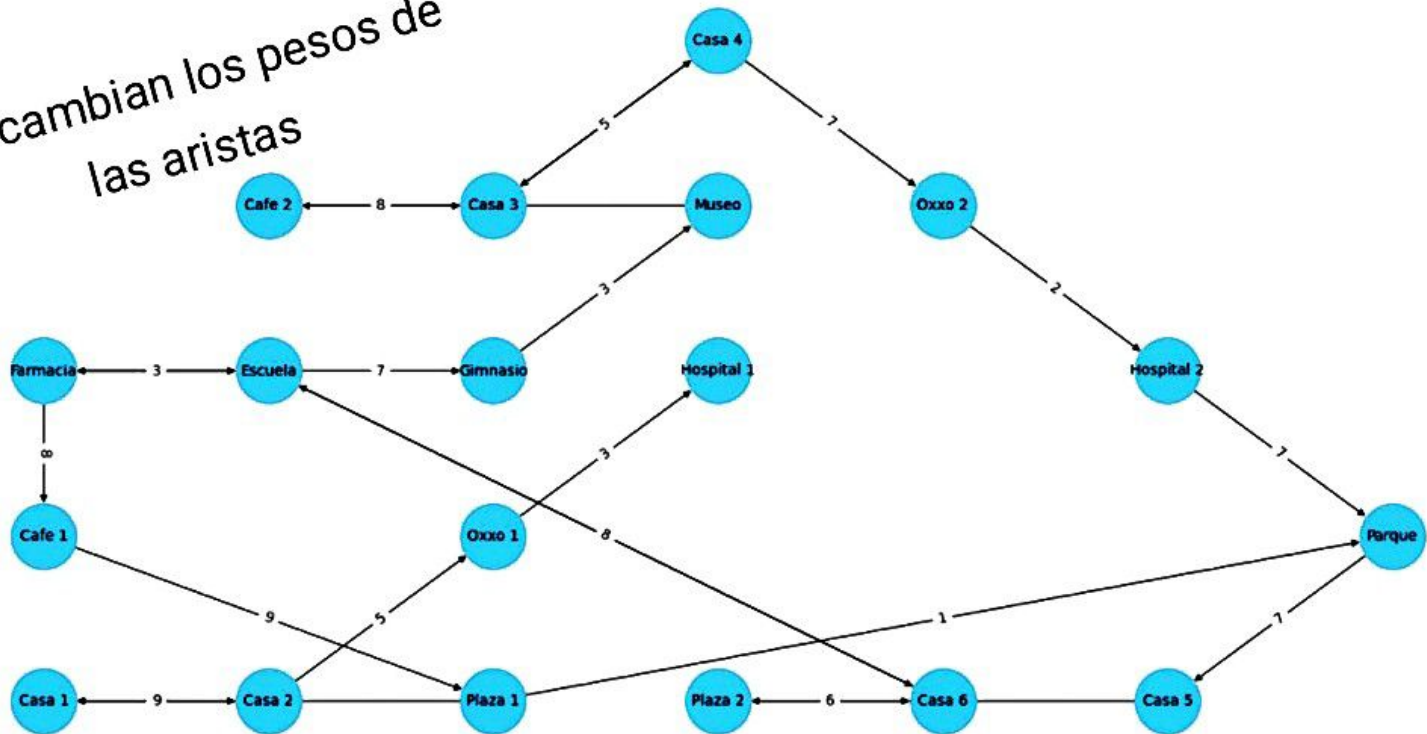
cambian los pesos de las aristas

Casa 4

5

7

Cafe 2

8

Casa 3

Museo

Oxxo 2

3

2

Farmacia

3

Escuela

7

Gimnasio

Hospital 1

Hospital 2

8

3

7

Cafe 1

Oxxo 1

8

Parque

9

5

1

7

Casa 1

9

Casa 2

Plaza 1

Plaza 2

6

Casa 6

Casa 5